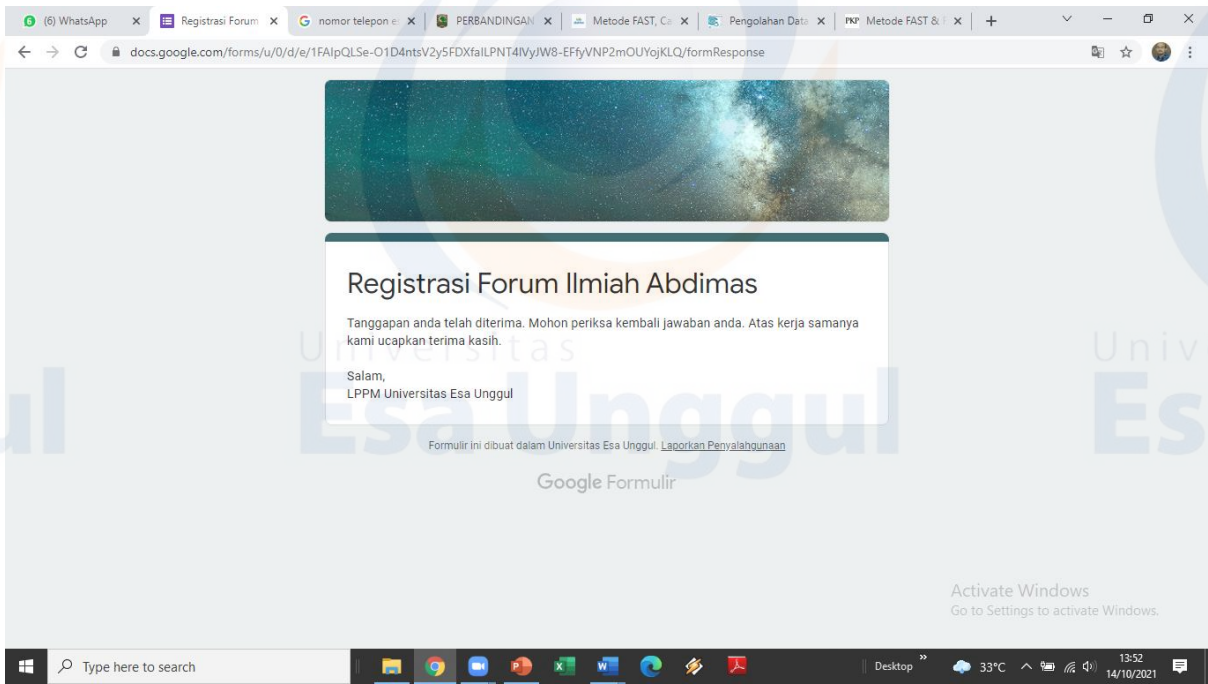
(6) WhatsApp × Registrasi Forum × nomor telepon e × PERBANDINGAN × Metode FAST, Ca × Pengolahan Data × Metode FAST & × +

docs.google.com/forms/u/0/d/e/1FAIpQLSe-O1D4ntsV2y5FDXfaILPNT4IVyJW8-EFfyVNP2mOUYojKLQ/formResponse

Registrasi Forum Ilmiah Abdimas

Tanggapan anda telah diterima. Mohon periksa kembali jawaban anda. Atas kerja samanya kami ucapkan terima kasih.

Salam,
LPPM Universitas Esa Unggul

Formulir ini dibuat dalam Universitas Esa Unggul. Laporkan Penyalahgunaan

Google Formulir

Universitas Esa Unggul

Activate Windows
Go to Settings to activate Windows.

Type here to search

Desktop 33°C 13:52 14/10/2021